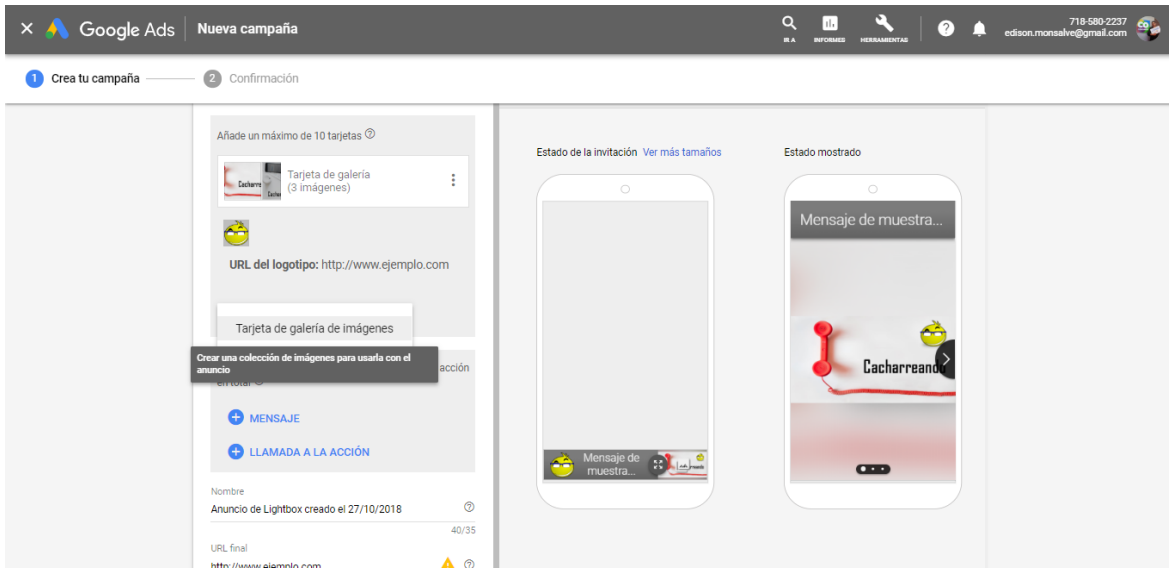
× Google Ads | Nueva campaña

IR A INFORMES HERRAMIENTAS

718-580-2237
edison.monsalve@gmail.com

1 Crea tu campaña 2 Confirmación

Añade un máximo de 10 tarjetas

Cacharre

Tarjeta de galería
(3 imágenes)

URL del logotipo: http://www.ejemplo.com

Tarjeta de galería de imágenes

Crear una colección de imágenes para usarla con el anuncio

acción

en total

MENSAJE

LLAMADA A LA ACCIÓN

Nombre
Anuncio de Lightbox creado el 27/10/2018
40/35

URL final
http://www.ejemplo.com

Estado de la invitación Ver más tamaños

Mensaje de muestra...

Estado mostrado

Mensaje de muestra...

Cacharreand